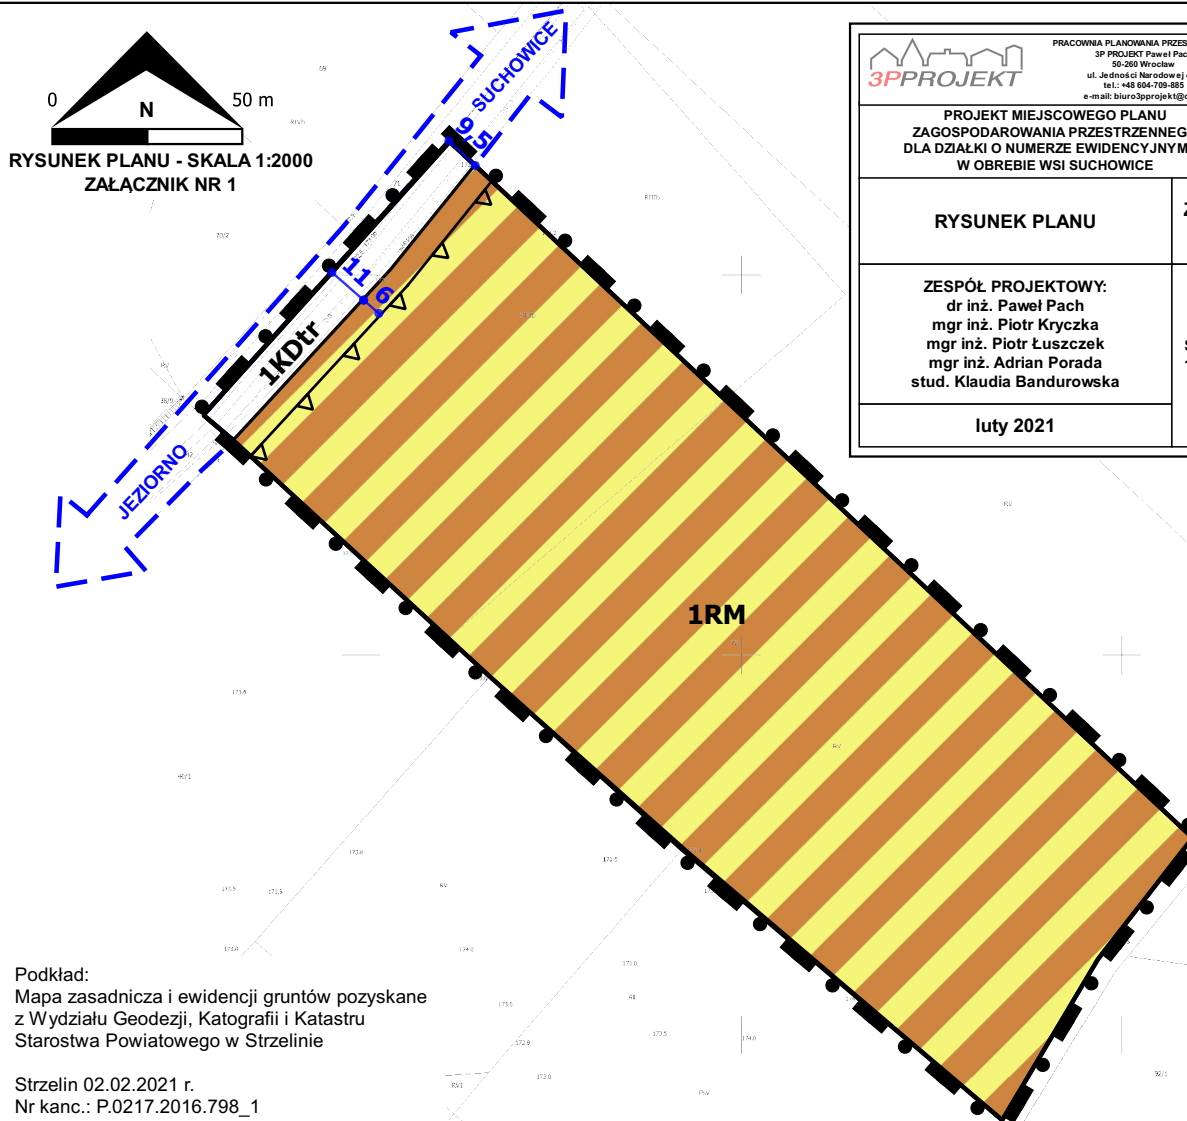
0 50 m
N
RYSUNEK PLANU - SKALA 1:2000
ZAŁĄCZNIK NR 1

SUCHOWICE
9,5
11
6
1KDtr
JEZIORNO
1RM

PRACOWNIA PLANOWANIA PRZES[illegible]
3P PROJEKT Paweł Pac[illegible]
50-260 Wrocław
ul. Jedności Narodowej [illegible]
tel.: +48 604-709-885
e-mail: biuro3pprojekt@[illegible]
3PPROJEKT

PROJEKT MIEJSCOWEGO PLANU ZAGOSPODAROWANIA PRZESTRZENNEG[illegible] DLA DZIAŁKI O NUMERZE EWIDENCYJNYM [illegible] W OBREBIE WSI SUCHOWICE

RYSUNEK PLANU

ZESPÓŁ PROJEKTOWY:
dr inż. Paweł Pach
mgr inż. Piotr Kryczka
mgr inż. Piotr Łuszczek
mgr inż. Adrian Porada
stud. Klaudia Bandurowska

luty 2021

Podkład:
Mapa zasadnicza i ewidencji gruntów pozyskane z Wydziału Geodezji, Katografii i Katastru Starostwa Powiatowego w Strzelinie

Strzelin 02.02.2021 r.
Nr kanc.: P.0217.2016.798_1